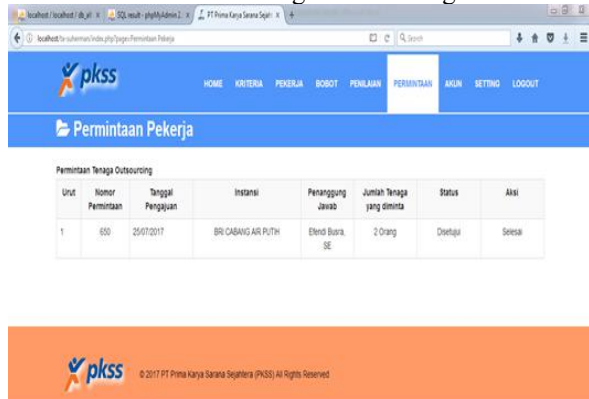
localhost / localhost / db_pl | SQL result - phpMyAdmin | PT Prima Karya Sarana Sejahtera

localhost/ta-suherman/index.php?page=Permintaan Pekerja

pkss

HOME KRITERIA PEKERJA BOBOT PENILAIAN PERMINTAAN AKUN SETTING LOGOUT

Permintaan Pekerja

Permintaan Tenaga Outsourcing

| Urut | Nomor Permintaan | Tanggal Pengajuan | Instansi | Penanggung Jawab | Jumlah Tenaga yang diminta | Status | Aksi |
|---|---|---|---|---|---|---|---|
| 1 | 650 | 25/07/2017 | BRI CABANG AIR PUTIH | Efendi Busra, SE | 2 Orang | Disetujui | Selesai |

pkss

© 2017 PT Prima Karya Sarana Sejahtera (PKSS) All Rights Reserved